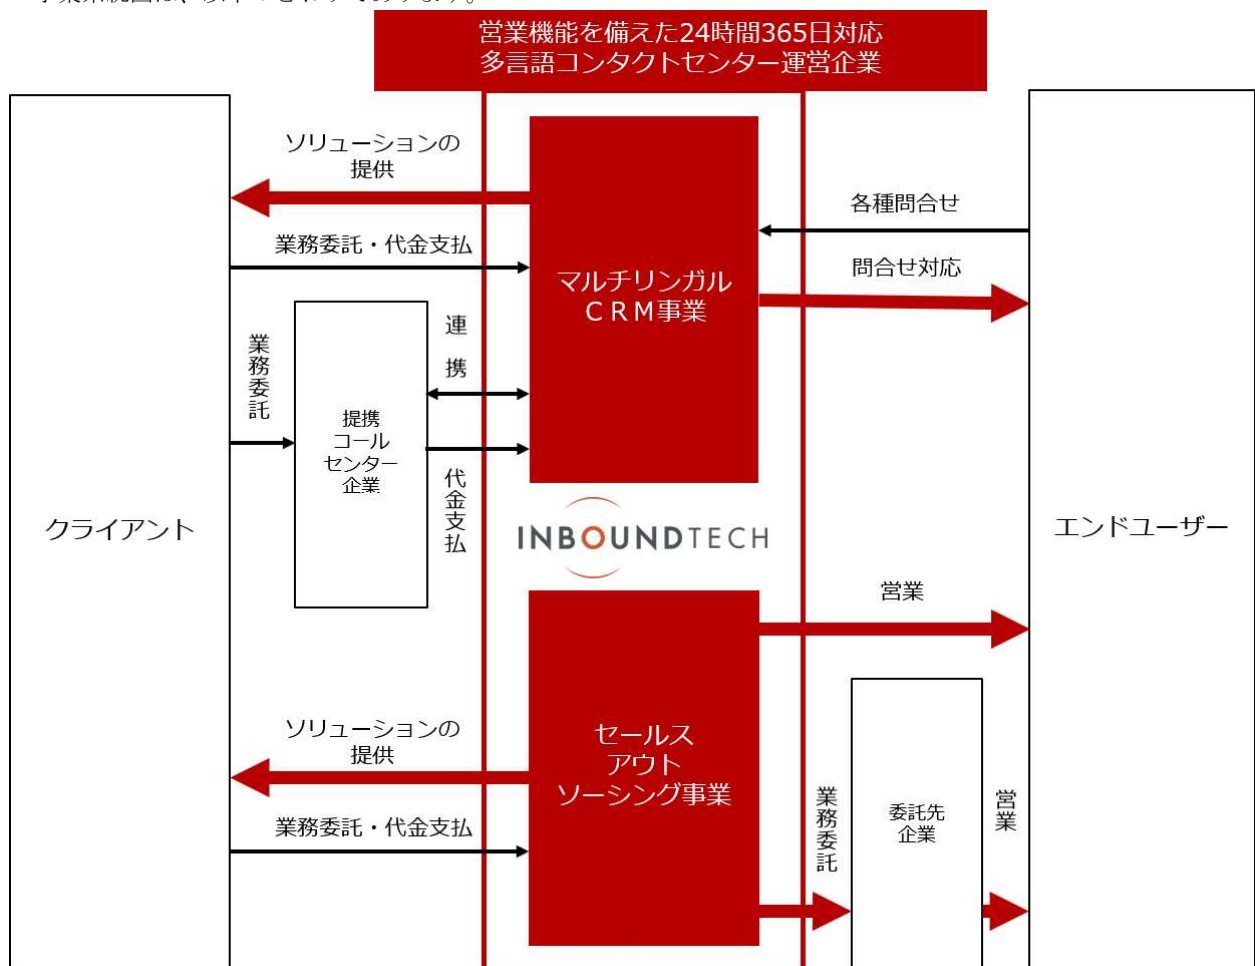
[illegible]

営業機能を備えた24時間365日対応
多言語コンタクトセンター運営企業

ソリューションの
提供

業務委託・代金支払

マルチリンガル
CRM事業

各種問合せ

問合せ対応

業務委託

提携
コール
センター
企業

連
携

代金支払

クライアント

INBOUNDTECH

エンドユーザー

営業

ソリューションの
提供

セールス
アウト
ソーシング事業

業務委託・代金支払

業務委託

委託先
企業

営業